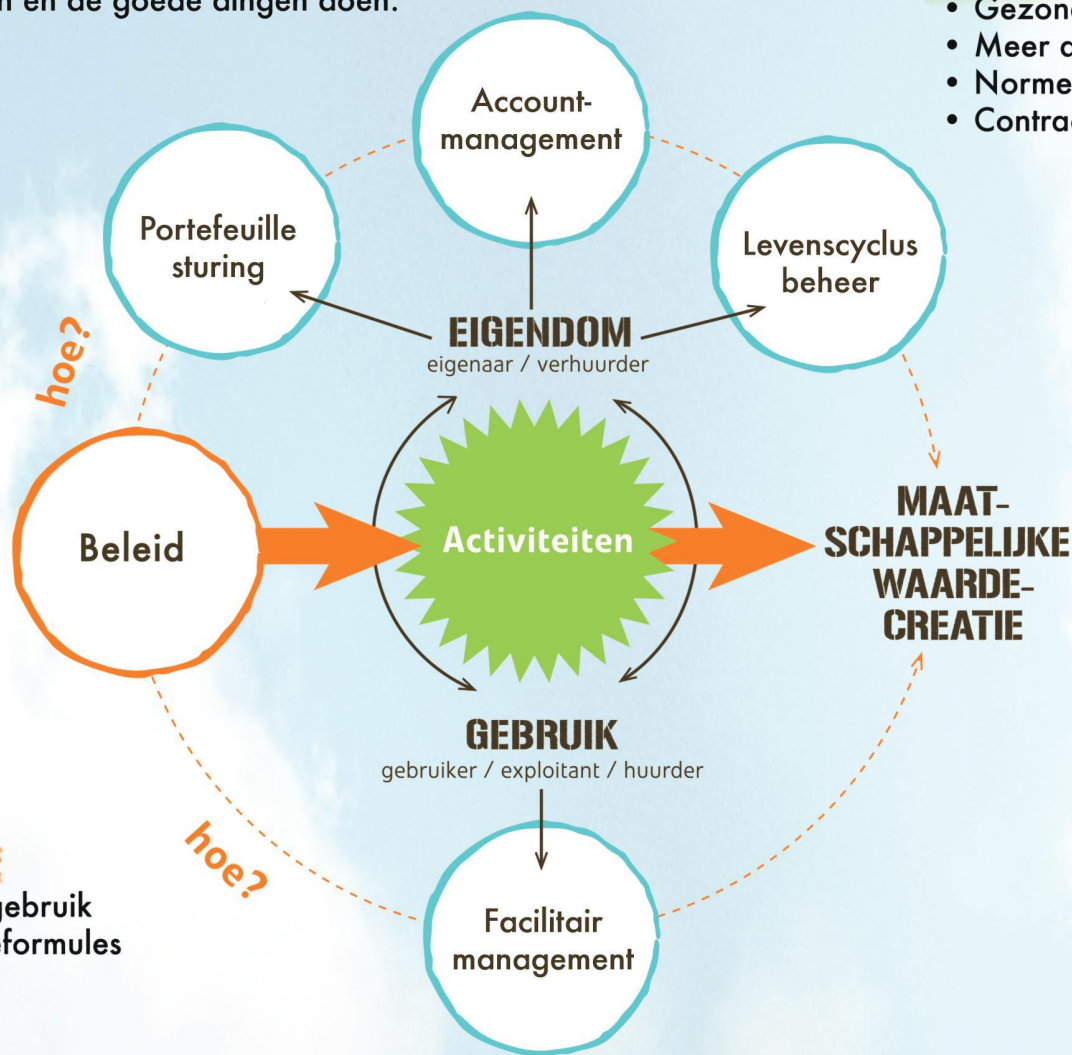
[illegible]n en de goede dingen doen.

• Gezond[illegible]
• Meer a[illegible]
• Norme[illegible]
• Contra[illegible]

Account-management

Portefeuille sturing

Levenscyclus beheer

hoe?

EIGENDOM
eigenaar / verhuurder

Beleid

Activiteiten

MAAT-SCHAPPELIJKE WAARDE-CREATIE

GEBRUIK
gebruiker / exploitant / huurder

hoe?

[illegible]gebruik
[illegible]formules

Facilitair management